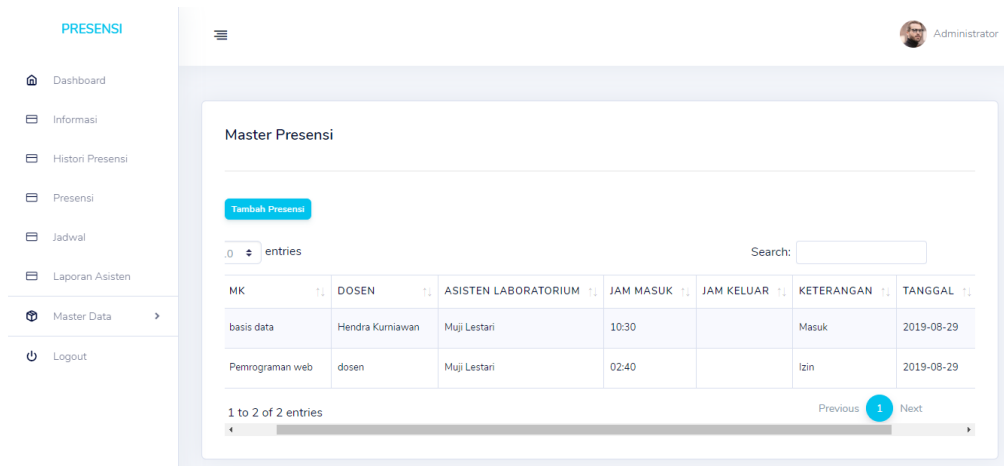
PRESENSI

Dashboard

Informasi

Histori Presensi

Presensi

Jadwal

Laporan Asisten

Master Data

Logout

Administrator

Master Presensi

Tambah Presensi

0 entries

Search:

| MK | DOSEN | ASISTEN LABORATORIUM | JAM MASUK | JAM KELUAR | KETERANGAN | TANGGAL |
|---|---|---|---|---|---|---|
| basis data | Hendra Kurniawan | Muji Lestari | 10:30 | | Masuk | 2019-08-29 |
| Pemrograman web | dosen | Muji Lestari | 02:40 | | Izin | 2019-08-29 |

1 to 2 of 2 entries

Previous 1 Next